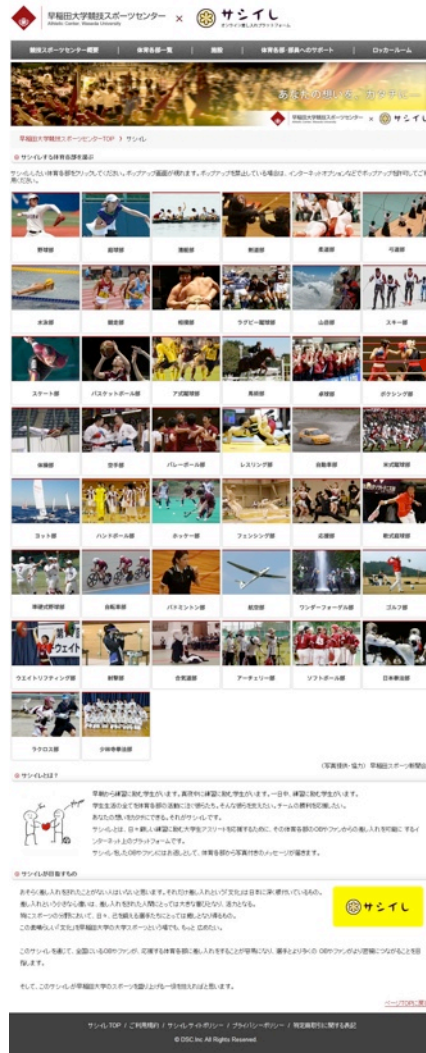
早稲田大学競技スポーツセンター × サシイレ

競技スポーツセンター概要 | 体育各部一覧 | 施設 | 体育各部・部員へのサポート | ロッカールーム

早稲田大学競技スポーツセンター × サシイレ

早稲田大学競技スポーツセンターTOP > サシイレ

サシイレする体育各部を選ぶ

サシイレしたい体育各部をクリックしてください。ポップアップ画面が開きます。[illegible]

野球部
庭球部
漕艇部
剣道部
柔道部
弓道部
水泳部
競走部
相撲部
ラグビー蹴球部
山岳部
スキー部
スケート部
バスケットボール部
ア式蹴球部
馬術部
卓球部
ボクシング部
体操部
空手部
バレーボール部
レスリング部
自動車部
米式蹴球部
ヨット部
ハンドボール部
ホッケー部
フェンシング部
応援部
軟式庭球部
準硬式野球部
自転車部
バドミントン部
航空部
ワンダーフォーゲル部
ゴルフ部
ウエイトリフティング部
射撃部
合気道部
アーチェリー部
ソフトボール部
日本拳法部
ラクロス部
少林寺拳法部

(写真提供・協力) 早稲田スポーツ新聞会

サシイレとは?

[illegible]

サシイレが目指すもの

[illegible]

サシイレ

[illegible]

サシイレTOP / ご利用規約 / サシイレサイトポリシー / プライバシーポリシー / 特定商取引に関する表記
© DSC Inc. All Rights Reserved.